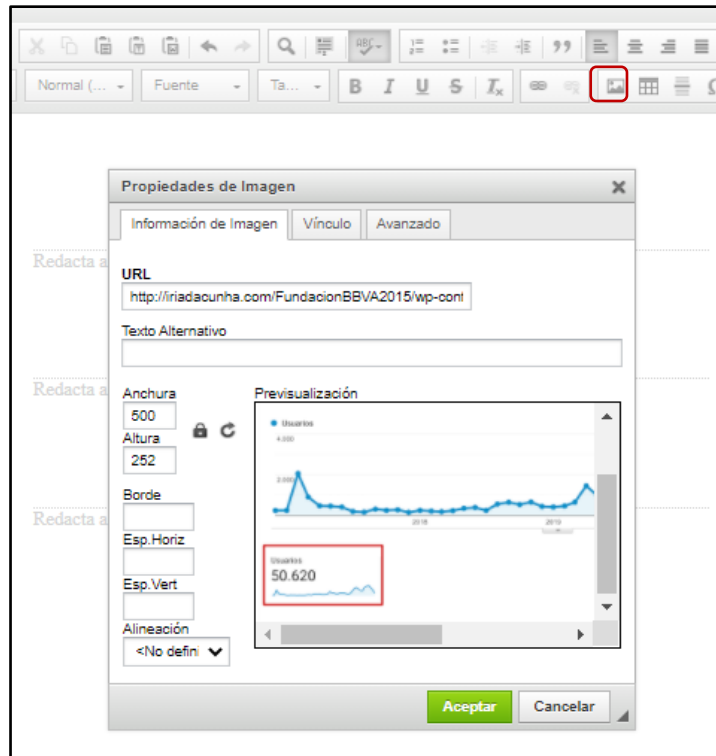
Normal (... Fuente Ta... B I U S $I_x$

Propiedades de Imagen ✕

Información de Imagen | Vínculo | Avanzado

Redacta a

URL

http://iriadacunha.com/FundacionBBVA2015/wp-cont

Texto Alternativo

Redacta a

Anchura

500

Altura

252

Previsualización

Usuarios

4.000

2.000

2018

2019

Redacta a

Borde

Esp.Horiz

Esp.Vert

Usuarios

50.620

Alineación

<No defini

Aceptar

Cancelar